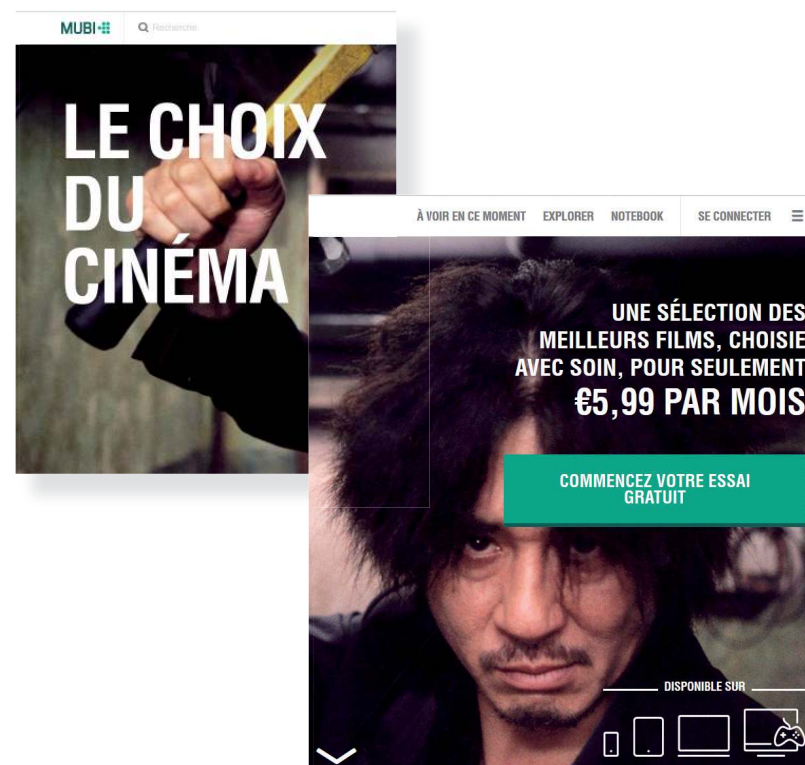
MUBI

Recherche

LE CHOIX DU CINÉMA

À VOIR EN CE MOMENT EXPLORER NOTEBOOK SE CONNECTER

UNE SÉLECTION DES MEILLEURS FILMS, CHOISIE AVEC SOIN, POUR SEULEMENT €5,99 PAR MOIS

COMMENCEZ VOTRE ESSAI GRATUIT

DISPONIBLE SUR